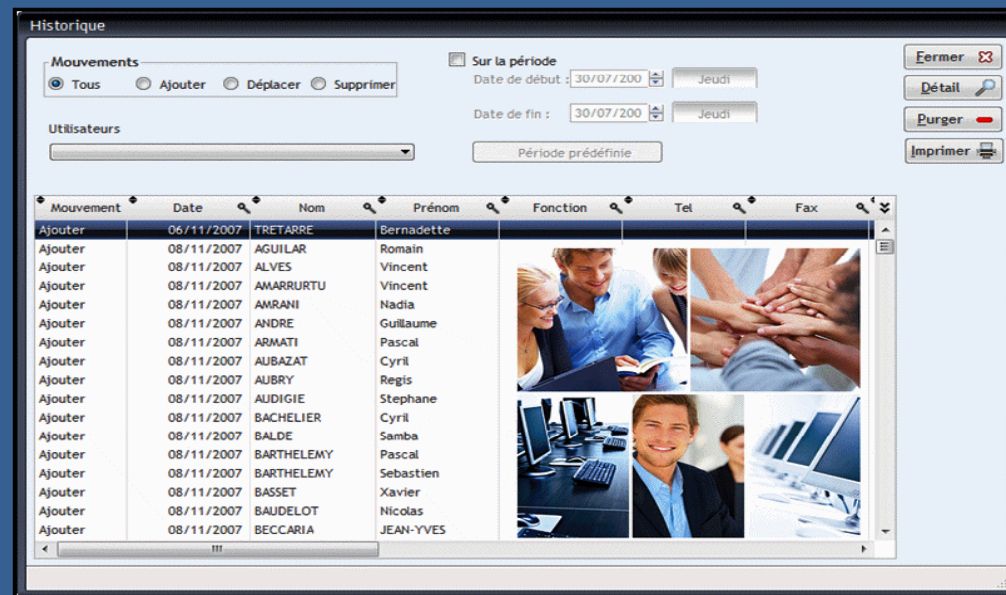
Historique

Mouvements
Tous
Ajouter
Déplacer
Supprimer

Sur la période
Date de début : 30/07/200 Jeudi
Date de fin : 30/07/200 Jeudi
Période prédéfinie

Utilisateurs

Fermer
Détail
Purger
Imprimer

| Mouvement | Date | Nom | Prénom | Fonction | Tel | Fax |
|---|---|---|---|---|---|---|
| Ajouter | 06/11/2007 | TRETARRE | Bernadette | | | |
| Ajouter | 08/11/2007 | AGUILAR | Romain | | | |
| Ajouter | 08/11/2007 | ALVES | Vincent | | | |
| Ajouter | 08/11/2007 | AMARRURTU | Vincent | | | |
| Ajouter | 08/11/2007 | AMRANI | Nadia | | | |
| Ajouter | 08/11/2007 | ANDRE | Guillaume | | | |
| Ajouter | 08/11/2007 | ARMATI | Pascal | | | |
| Ajouter | 08/11/2007 | AUBAZAT | Cyril | | | |
| Ajouter | 08/11/2007 | AUBRY | Regis | | | |
| Ajouter | 08/11/2007 | AUDIGIE | Stephane | | | |
| Ajouter | 08/11/2007 | BACHELIER | Cyril | | | |
| Ajouter | 08/11/2007 | BALDE | Samba | | | |
| Ajouter | 08/11/2007 | BARTHELEMY | Pascal | | | |
| Ajouter | 08/11/2007 | BARTHELEMY | Sebastien | | | |
| Ajouter | 08/11/2007 | BASSET | Xavier | | | |
| Ajouter | 08/11/2007 | BAUDELOT | Nicolas | | | |
| Ajouter | 08/11/2007 | BECCARIA | JEAN-YVES | | | |